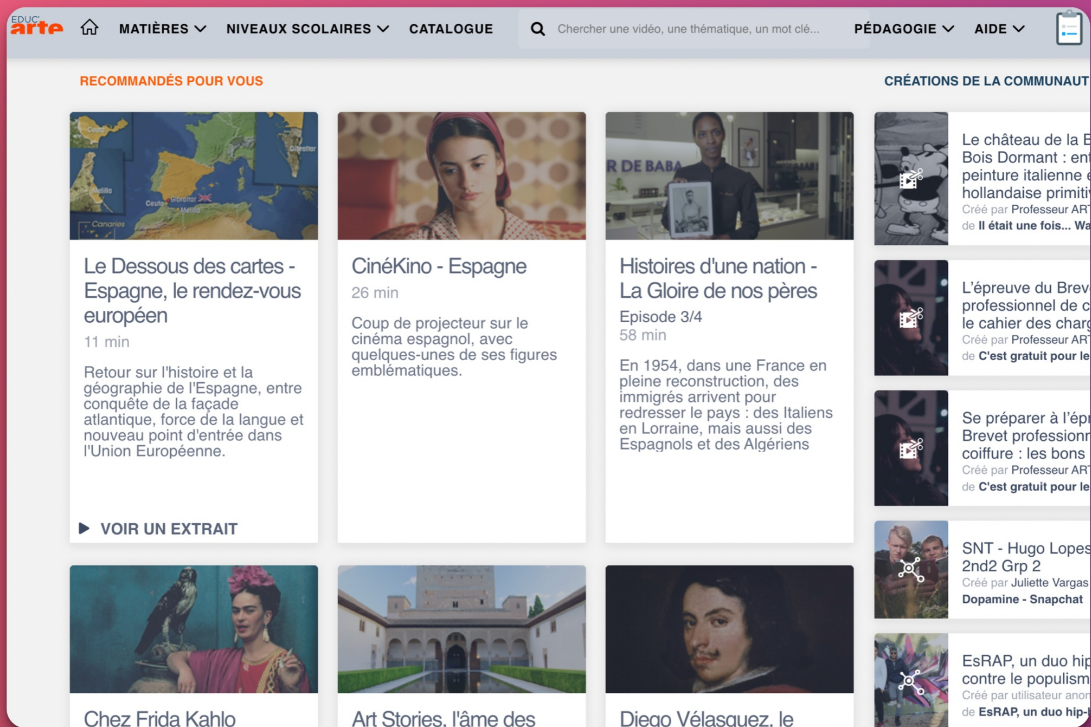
EDUC arte MATIÈRES NIVEAUX SCOLAIRES CATALOGUE Chercher une vidéo, une thématique, un mot clé... PÉDAGOGIE AIDE

RECOMMANDÉS POUR VOUS

CRÉATIONS DE LA COMMUNAUT

Le Dessous des cartes - Espagne, le rendez-vous européen
11 min
Retour sur l'histoire et la géographie de l'Espagne, entre conquête de la façade atlantique, force de la langue et nouveau point d'entrée dans l'Union Européenne.
VOIR UN EXTRAIT

CinéKino - Espagne
26 min
Coup de projecteur sur le cinéma espagnol, avec quelques-unes de ses figures emblématiques.

R DE BABA
Histoires d'une nation - La Gloire de nos pères
Episode 3/4
58 min
En 1954, dans une France en pleine reconstruction, des immigrés arrivent pour redresser le pays : des Italiens en Lorraine, mais aussi des Espagnols et des Algériens

Le château de la B Bois Dormant : ent peinture italienne e hollandaise primitiv
Créé par Professeur ART
de Il était une fois... Wa

L'épreuve du Brev professionnel de c le cahier des charg
Créé par Professeur ART
de C'est gratuit pour le

Se préparer à l'épr Brevet professionn coiffure : les bons
Créé par Professeur ART
de C'est gratuit pour le

SNT - Hugo Lopes 2nd2 Grp 2
Créé par Juliette Vargas
Dopamine - Snapchat

EsRAP, un duo hip contre le populism
Créé par utilisateur anon
de EsRAP, un duo hip-

Chez Frida Kahlo

Art Stories, l'âme des

Diego Vélasquez, le